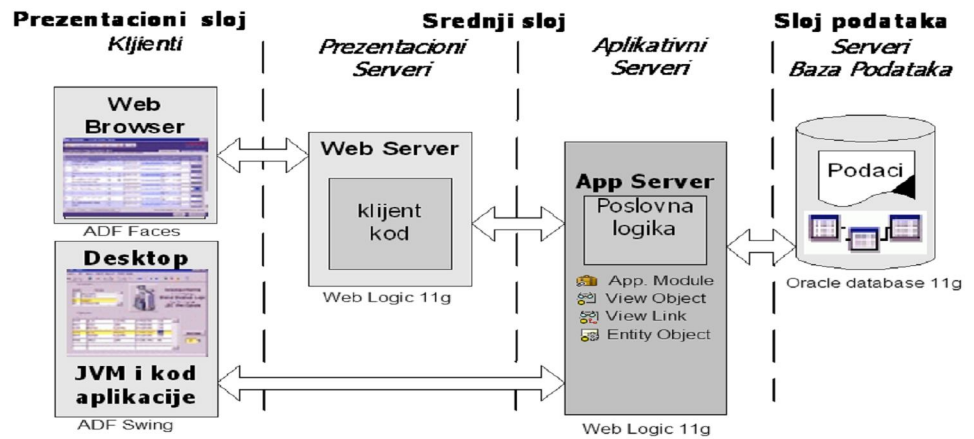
Prezentacioni sloj
Klijenti

Srednji sloj

Prezentacioni Serveri

Aplikativni Serveri

Sloj podataka
Serveri Baza Podataka

Web Browser

ADF Faces

Desktop

JVM i kod aplikacije

ADF Swing

Web Server

klijent kod

Web Logic 11g

App Server

Poslovna logika

App. Module
View Object
View Link
Entity Object

Web Logic 11g

Podaci

Oracle database 11g